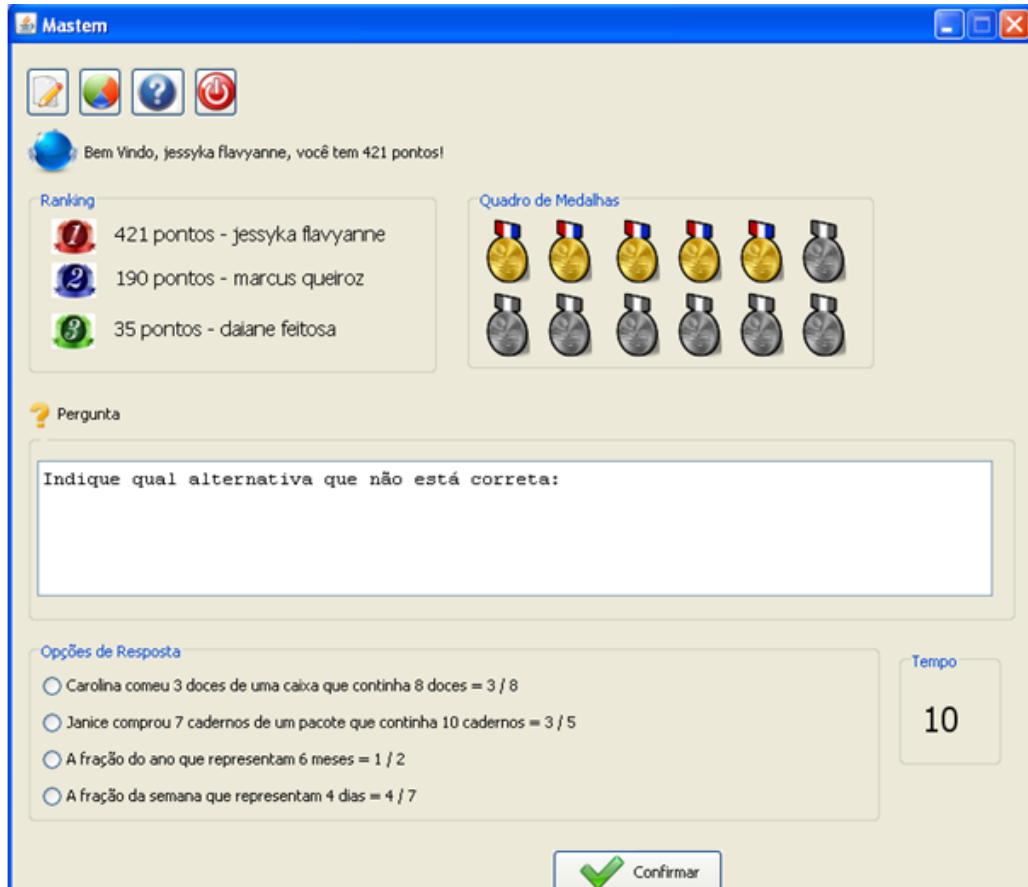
Mastem

Bem Vindo, jessyka flavyanne, você tem 421 pontos!

Ranking

1 421 pontos - jessyka flavyanne
2 190 pontos - marcus queiroz
3 35 pontos - daiane feitosa

Quadro de Medalhas

Pergunta

Indique qual alternativa que não está correta:

Opções de Resposta

Carolina comeu 3 doces de uma caixa que continha 8 doces = 3 / 8
Janice comprou 7 cadernos de um pacote que continha 10 cadernos = 3 / 5
A fração do ano que representam 6 meses = 1 / 2
A fração da semana que representam 4 dias = 4 / 7

Tempo
10

Confirmar